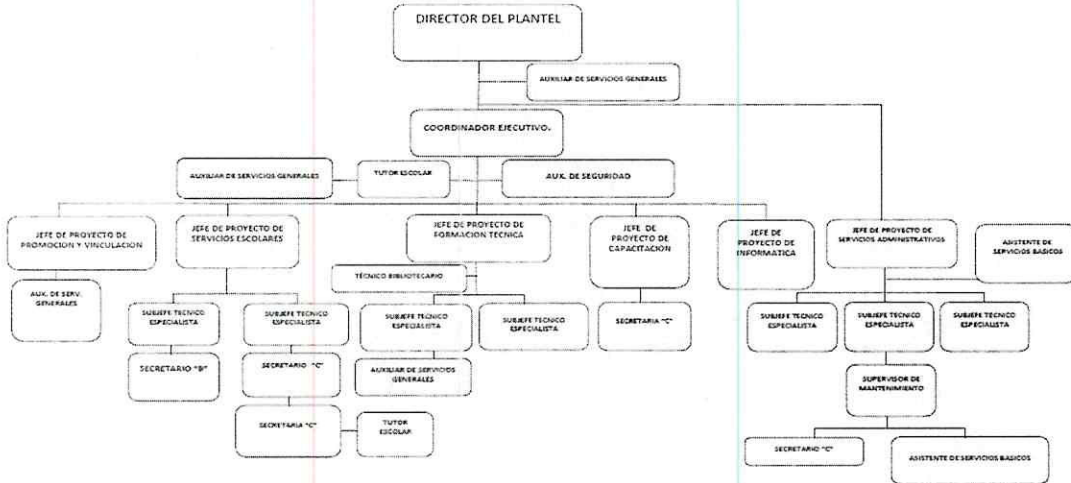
DIRECTOR DEL PLANTEL

AUXILIAR DE SERVICIOS GENERALES

COORDINADOR EJECUTIVO.

AUXILIAR DE SERVICIOS GENERALES

TUTOR ESCOLAR

AUX. DE SEGURIDAD

JEFE DE PROYECTO DE PROMOCION Y VINCULACION

JEFE DE PROYECTO DE SERVICIOS ESCOLARES

JEFE DE PROYECTO DE FORMACION TECNICA

JEFE DE PROYECTO DE CAPACITACION

JEFE DE PROYECTO DE INFORMATICA

JEFE DE PROYECTO DE SERVICIOS ADMINISTRATIVOS

ASISTENTE DE SERVICIOS BASICOS

AUX. DE SERV. GENERALES

TÉCNICO BIBLIOTECARIO

SUBJEFE TECNICO ESPECIALISTA

SUBJEFE TECNICO ESPECIALISTA

SUBJEFE TECNICO ESPECIALISTA

SUBJEFE TECNICO ESPECIALISTA

SECRETARIA "C"

SUBJEFE TECNICO ESPECIALISTA

SUBJEFE TECNICO ESPECIALISTA

SUBJEFE TECNICO ESPECIALISTA

SECRETARIO "B"

SECRETARIO "C"

AUXILIAR DE SERVICIOS GENERALES

SUPERVISOR DE MANTENIMIENTO

SECRETARIA "C"

TUTOR ESCOLAR

SECRETARIO "C"

ASISTENTE DE SERVICIOS BASICOS